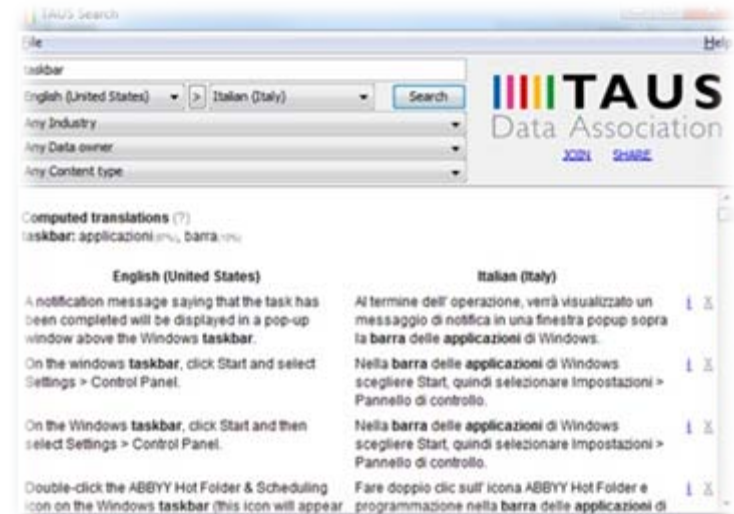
TAUS Search

File

Help

taskbar

English (United States) > Italian (Italy) Search

Any Industry

Any Data owner

Any Content type

TAUS
Data Association

JOIN SHARE

Computed translations (?)
taskbar: applicazioni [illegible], barra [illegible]

| English (United States) | Italian (Italy) | |
|---|---|---|
| A notification message saying that the task has been completed will be displayed in a pop-up window above the Windows **taskbar**. | Al termine dell' operazione, verrà visualizzato un messaggio di notifica in una finestra popup sopra la **barra** delle **applicazioni** di Windows. | i X |
| On the windows **taskbar**, click Start and select Settings > Control Panel. | Nella **barra** delle **applicazioni** di Windows scegliere Start, quindi selezionare Impostazioni > Pannello di controllo. | i X |
| On the Windows **taskbar**, click Start and then select Settings > Control Panel. | Nella **barra** delle **applicazioni** di Windows scegliere Start, quindi selezionare Impostazioni > Pannello di controllo. | i X |
| Double-click the ABBYY Hot Folder & Scheduling icon on the Windows **taskbar** (this icon will appear | Fare doppio clic sull' icona ABBYY Hot Folder e programmazione nella **barra** delle **applicazioni** di | i X |